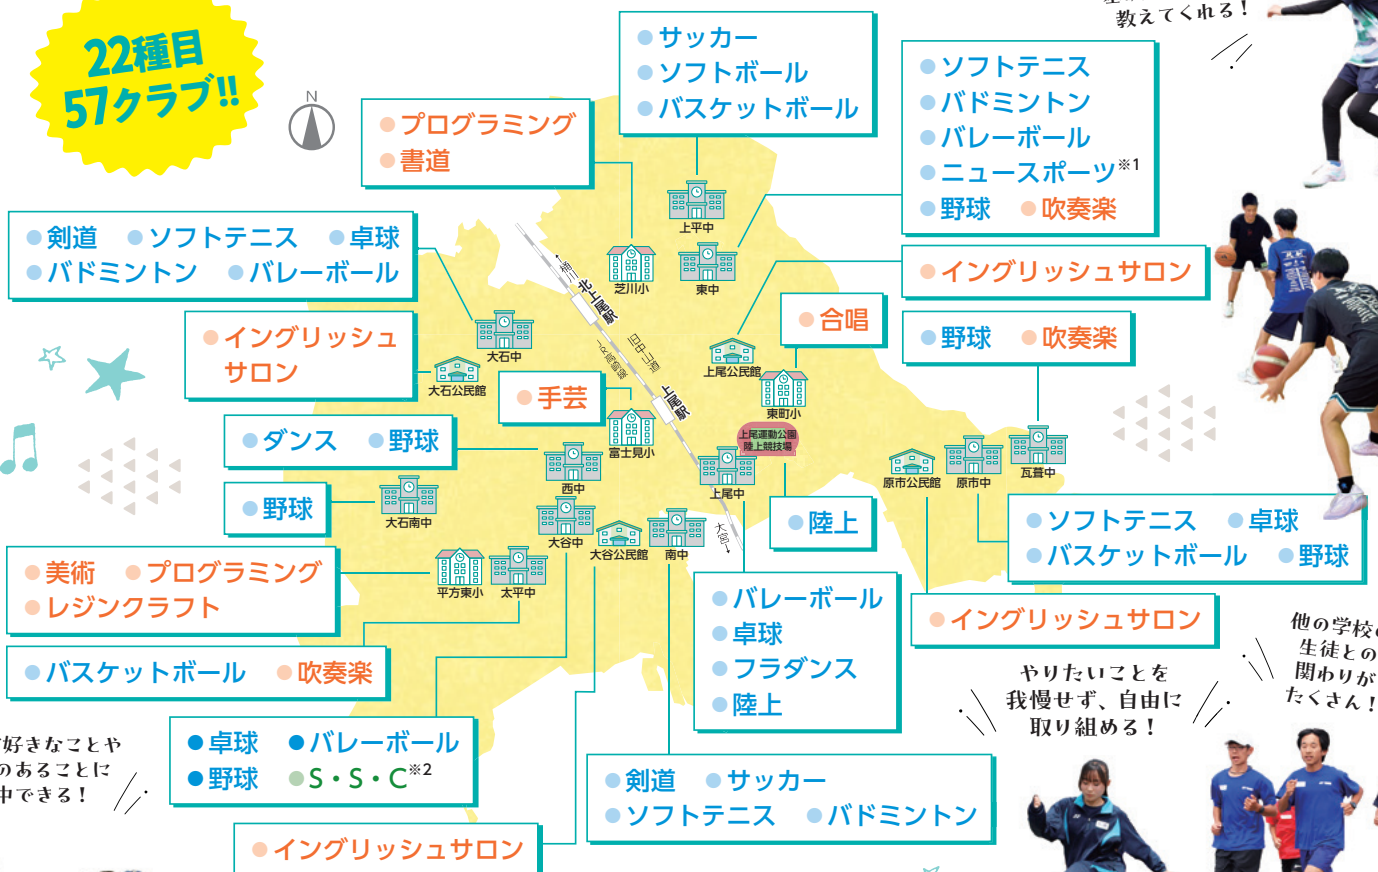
教えてくれる！

22種目 57クラブ!!

N

サッカー
ソフトボール
バスケットボール

ソフトテニス
バドミントン
バレーボール
ニュースポーツ※1
野球 吹奏楽

プログラミング
書道

剣道 ソフトテニス 卓球
バドミントン バレーボール

イングリッシュサロン

イングリッシュ サロン

合唱

野球 吹奏楽

手芸

ダンス 野球

野球

美術 プログラミング
レジンクラフト

バスケットボール 吹奏楽

卓球 バレーボール
野球 S・S・C※2

イングリッシュサロン

陸上

ソフトテニス 卓球
バスケットボール 野球

バレーボール
卓球
フラダンス
陸上

イングリッシュサロン

剣道 サッカー
ソフトテニス バドミントン

上平中
芝川小
東中
大石中
大石公民館
上尾公民館
東町小
富士見小
上尾運動公園 陸上競技場
上尾中
原市公民館
原市中
瓦葺中
西中
大石南中
大谷中
大谷公民館
南中
平方東小
太平中
北上尾駅
上尾駅
宮原
大宮
上尾道路
中山道

やりたいことを 我慢せず、自由に 取り組める！

他の学校の生徒との関わりがたくさん！

好きなことや のあることに 中できる！